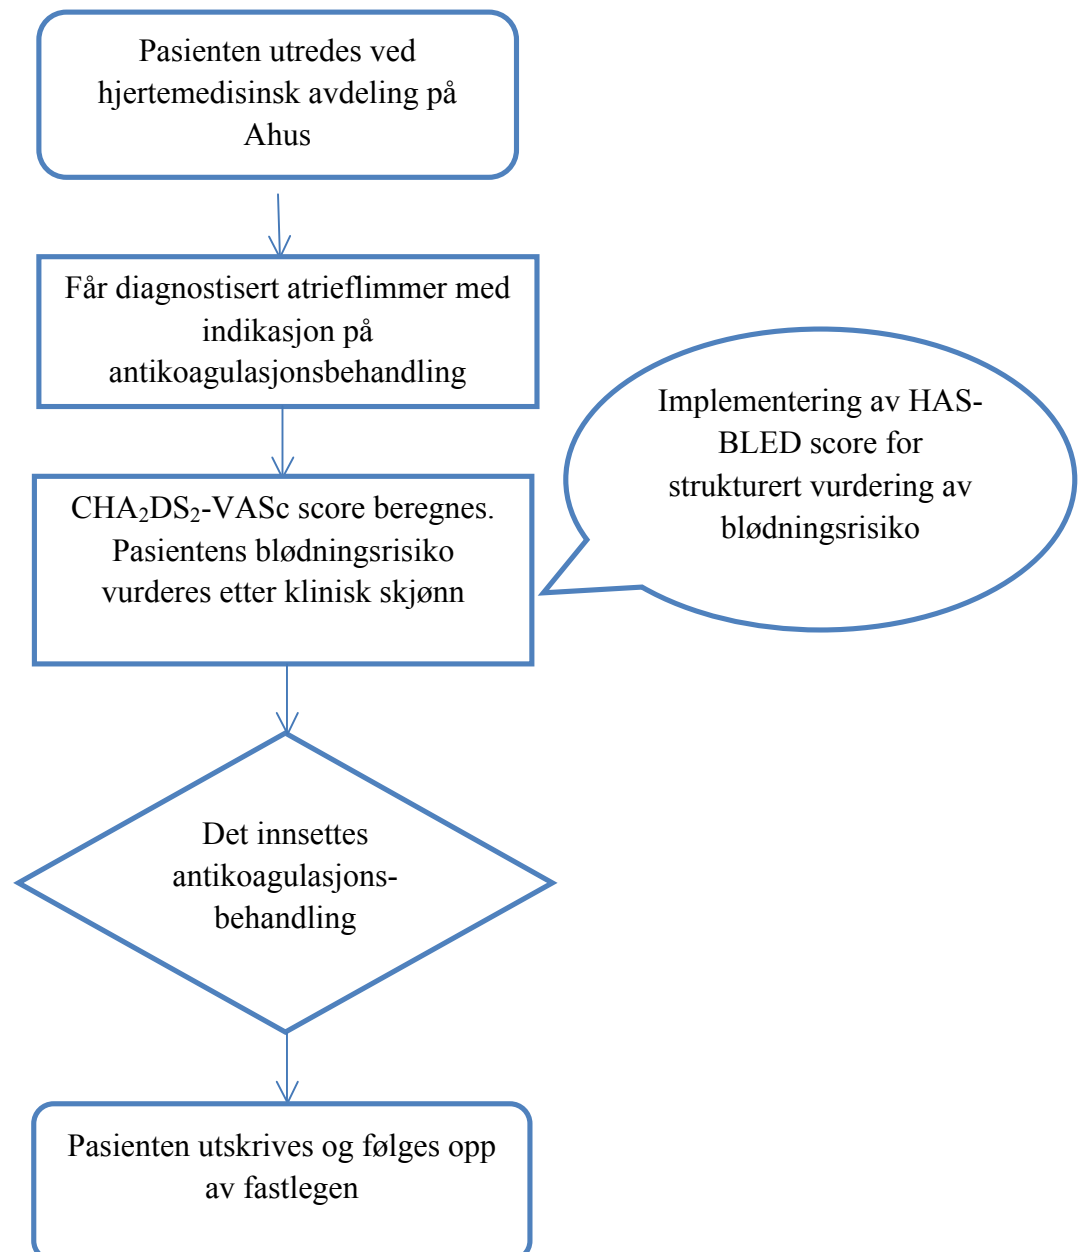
Pasienten utredes ved hjertemedisinsk avdeling på Ahus

Får diagnostisert atrieflimmer med indikasjon på antikoagulasjonsbehandling

$CHA_2DS_2$-VASc score beregnes. Pasientens blødningsrisiko vurderes etter klinisk skjønn

Implementering av HAS-BLED score for strukturert vurdering av blødningsrisiko

Det innsettes antikoagulasjons-behandling

Pasienten utskrives og følges opp av fastlegen